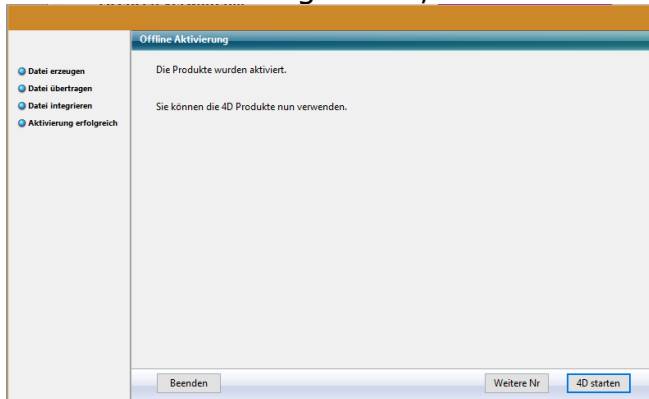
Offline Aktivierung

Datei erzeugen
Datei übertragen
Datei integrieren
Aktivierung erfolgreich

Die Produkte wurden aktiviert.

Sie können die 4D Produkte nun verwenden.

Beenden

Weitere Nr

4D starten